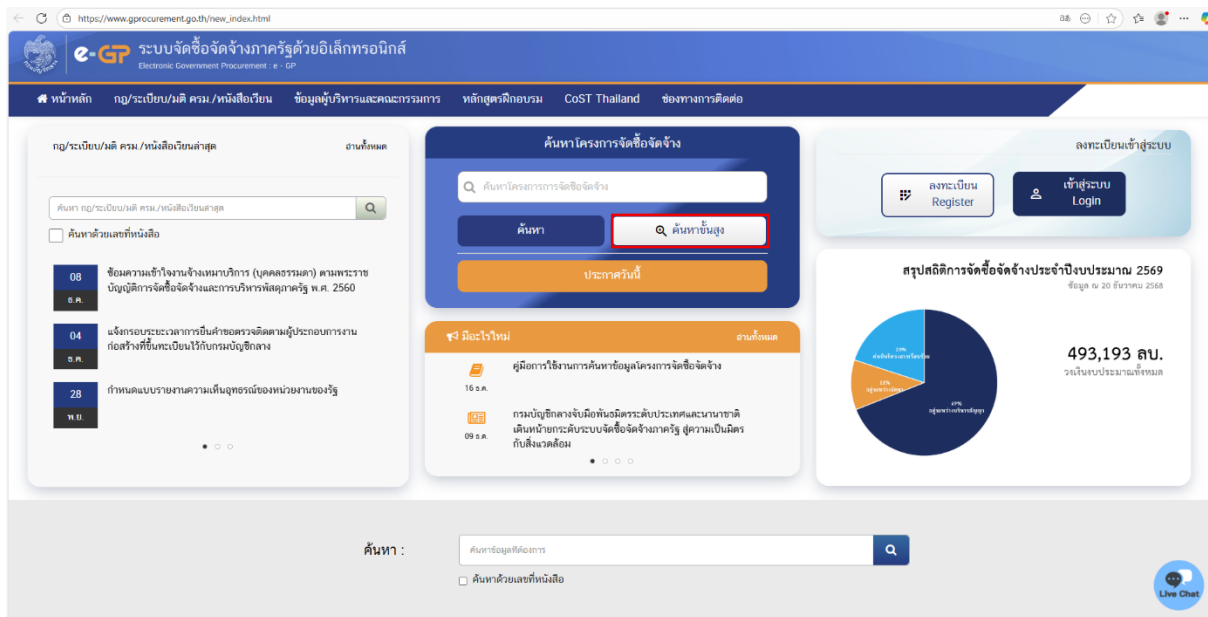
https://www.gprocurement.go.th/new_index.html

e-GP ระบบจัดซื้อจัดจ้างภาครัฐด้วยอิเล็กทรอนิกส์
Electronic Government Procurement : e - GP

หน้าหลัก กฎ/ระเบียบ/มติ ครม./หนังสือเวียน ข้อมูลผู้บริหารและคณะกรรมการ หลักสูตรฝึกอบรม CoST Thailand ช่องทางการติดต่อ

กฎ/ระเบียบ/มติ ครม./หนังสือเวียนล่าสุด อ่านทั้งหมด

ค้นหา กฎ/ระเบียบ/มติ ครม./หนังสือเวียนล่าสุด

ค้นหาด้วยเลขที่หนังสือ

08 ธ.ค. ข้อความเข้าใจงานจ้างเหมาบริการ (บุคคลธรรมดา) ตามพระราชบัญญัติการจัดซื้อจัดจ้างและการบริหารพัสดุภาครัฐ พ.ศ. 2560

04 ธ.ค. แจ้งกรอบระยะเวลาการยื่นคำขอตรวจติดตามผู้ประกอบการงานก่อสร้างที่ขึ้นทะเบียนไว้กับกรมบัญชีกลาง

28 พ.ย. กำหนดแบบรายงานความเห็นอุทธรณ์ของหน่วยงานของรัฐ

ค้นหาโครงการจัดซื้อจัดจ้าง

ค้นหาโครงการการจัดซื้อจัดจ้าง

ค้นหา

ค้นหาขั้นสูง

ประกาศวันนี้

มีอะไรใหม่ อ่านทั้งหมด

16 ธ.ค. คู่มือการใช้งานการค้นหาข้อมูลโครงการจัดซื้อจัดจ้าง

09 ธ.ค. กรมบัญชีกลางจับมือพันธมิตรระดับประเทศและนานาชาติ เดินหน้ายกระดับระบบจัดซื้อจัดจ้างภาครัฐ สู่ความเป็นมิตรกับสิ่งแวดล้อม

ลงทะเบียนเข้าสู่ระบบ

ลงทะเบียน
Register

เข้าสู่ระบบ
Login

สรุปสถิติการจัดซื้อจัดจ้างประจำปีงบประมาณ 2569
ข้อมูล ณ 20 ธันวาคม 2568

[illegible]
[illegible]
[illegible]

493,193 ลบ.
วงเงินงบประมาณทั้งหมด

ค้นหา :

ค้นหาข้อมูลที่ต้องการ

ค้นหาด้วยเลขที่หนังสือ

Live Chat